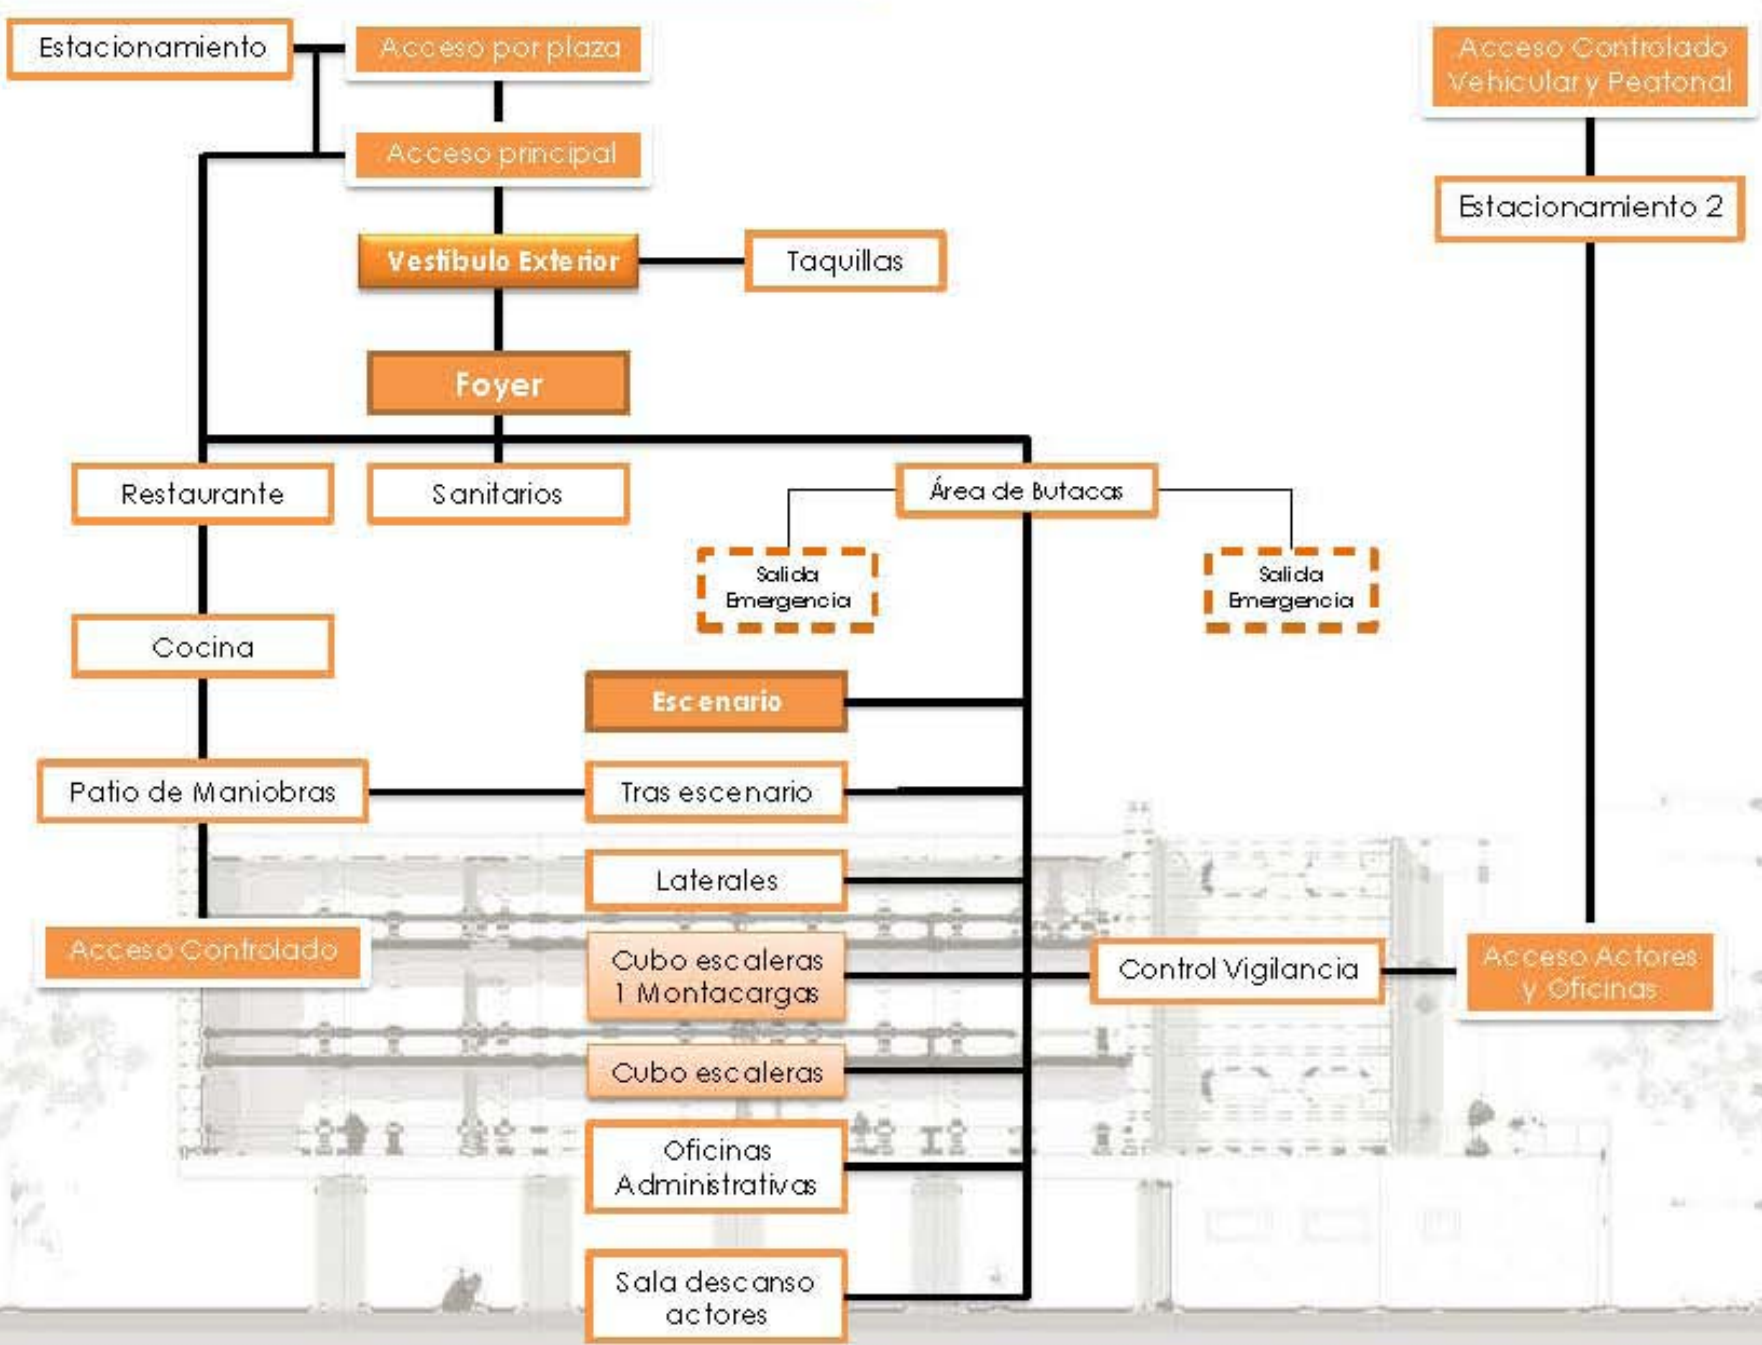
Estacionamiento

Acceso por plaza

Acceso Controlado Vehicular y Peatonal

Acceso principal

Estacionamiento 2

Vestibulo Exterior

Taquillas

Foyer

Restaurante

Sanitarios

Área de Butacas

Salida Emergencia

Salida Emergencia

Cocina

Escenario

Patio de Maniobras

Tras escenario

Laterales

Acceso Controlado

Cubo escaleras 1 Montacargas

Control Vigilancia

Acceso Actores y Oficinas

Cubo escaleras

Oficinas Administrativas

Sala descanso actores